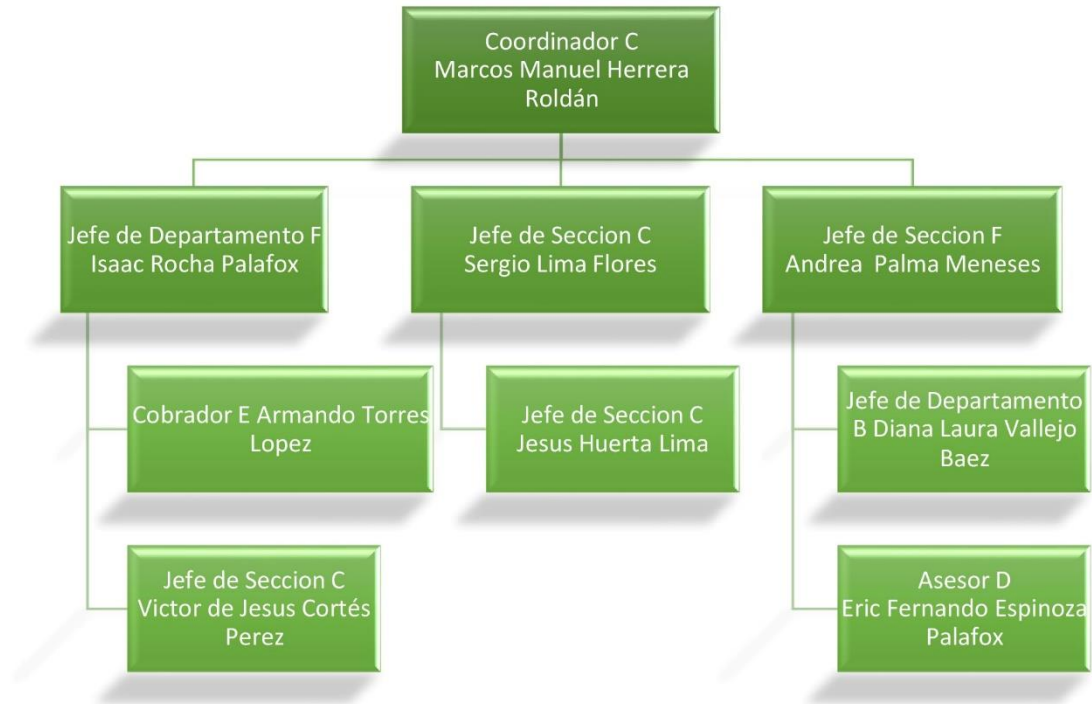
Coordinador C
Marcos Manuel Herrera Roldán

Jefe de Departamento F
Isaac Rocha Palafox

Cobrador E Armando Torres Lopez

Jefe de Seccion C
Victor de Jesus Cortés Perez

Jefe de Seccion C
Sergio Lima Flores

Jefe de Seccion C
Jesus Huerta Lima

Jefe de Seccion F
Andrea Palma Meneses

Jefe de Departamento B Diana Laura Vallejo Baez

Asesor D
Eric Fernando Espinoza Palafox